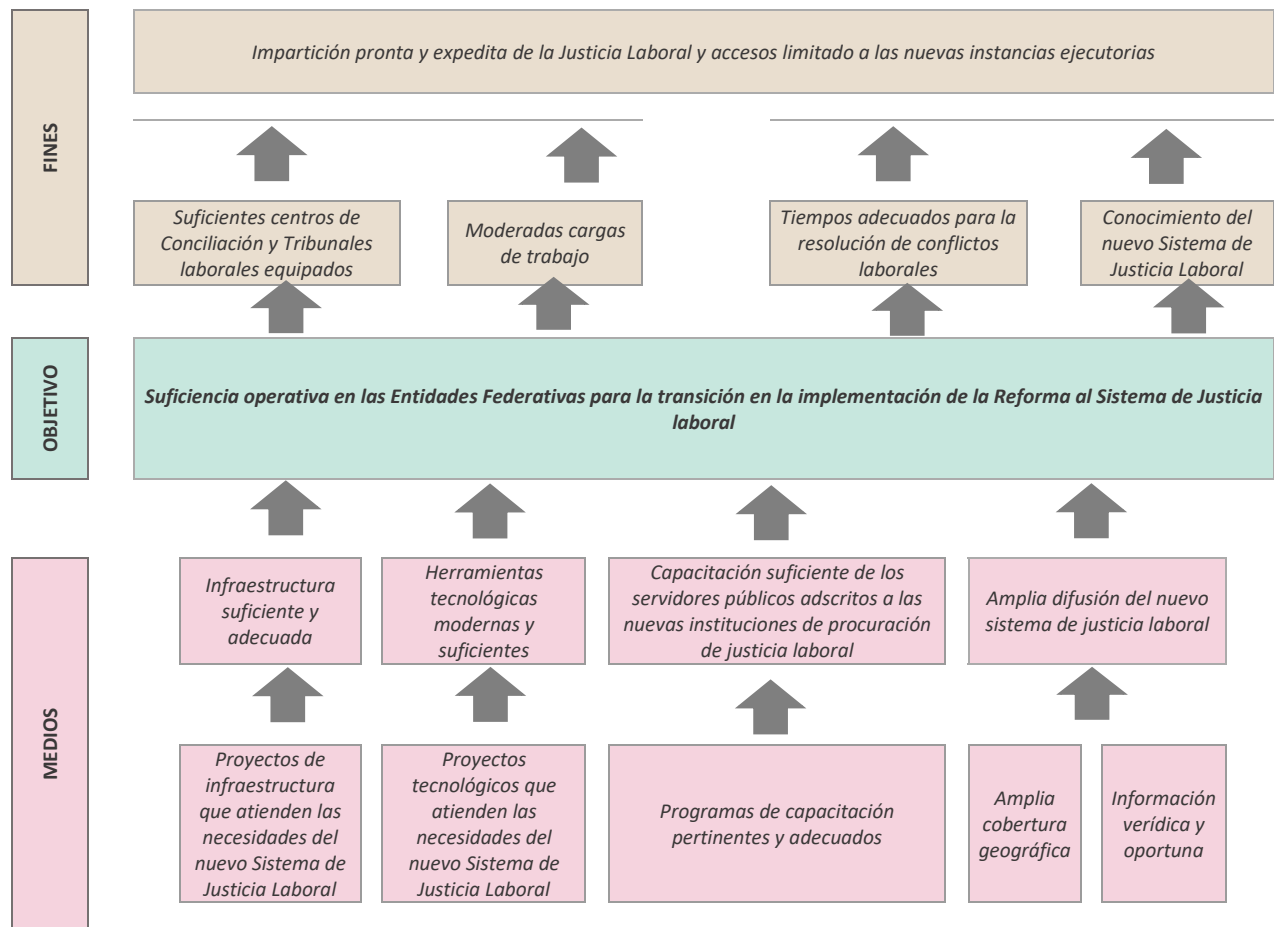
FINES

Impartición pronta y expedita de la Justicia Laboral y accesos limitado a las nuevas instancias ejecutorias

Suficientes centros de Conciliación y Tribunales laborales equipados

Moderadas cargas de trabajo

Tiempos adecuados para la resolución de conflictos laborales

Conocimiento del nuevo Sistema de Justicia Laboral

OBJETIVO

Suficiencia operativa en las Entidades Federativas para la transición en la implementación de la Reforma al Sistema de Justicia laboral

MEDIOS

Infraestructura suficiente y adecuada

Herramientas tecnológicas modernas y suficientes

Capacitación suficiente de los servidores públicos adscritos a las nuevas instituciones de procuración de justicia laboral

Amplia difusión del nuevo sistema de justicia laboral

Proyectos de infraestructura que atienden las necesidades del nuevo Sistema de Justicia Laboral

Proyectos tecnológicos que atienden las necesidades del nuevo Sistema de Justicia Laboral

Programas de capacitación pertinentes y adecuados

Amplia cobertura geográfica

Información verídica y oportuna